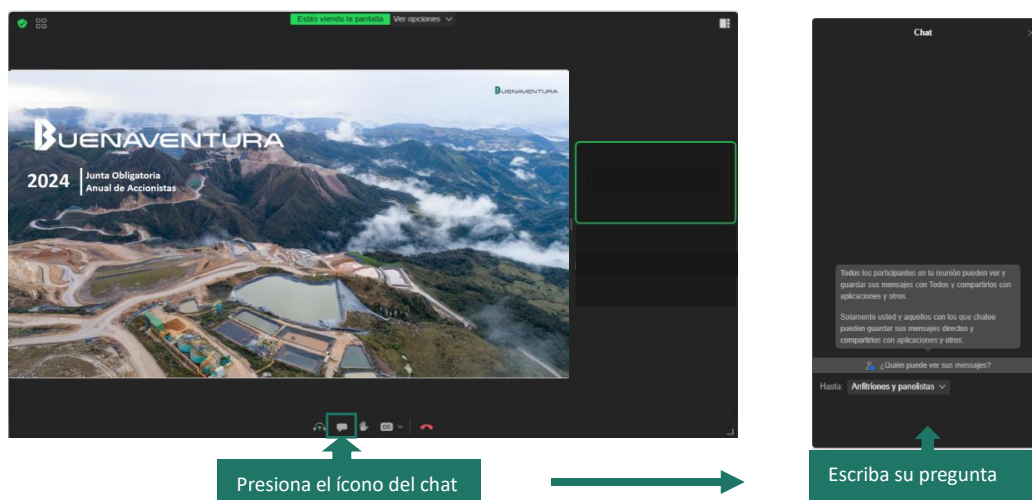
Estás viendo la pantalla Ver opciones

BUENAVENTURA

BUENAVENTURA

2024 Junta Obligatoria Anual de Accionistas

Presiona el ícono del chat

Chat

Todos los participantes en la reunión pueden ver y guardar sus mensajes con Todos y compartirlos con aplicaciones y otros.

Solamente usted y aquellos con los que chatee pueden guardar sus mensajes directos y compartirlos con aplicaciones y otros.

¿Quién puede ver sus mensajes?

Hasta: Anfitriones y panelistas

Escriba su pregunta